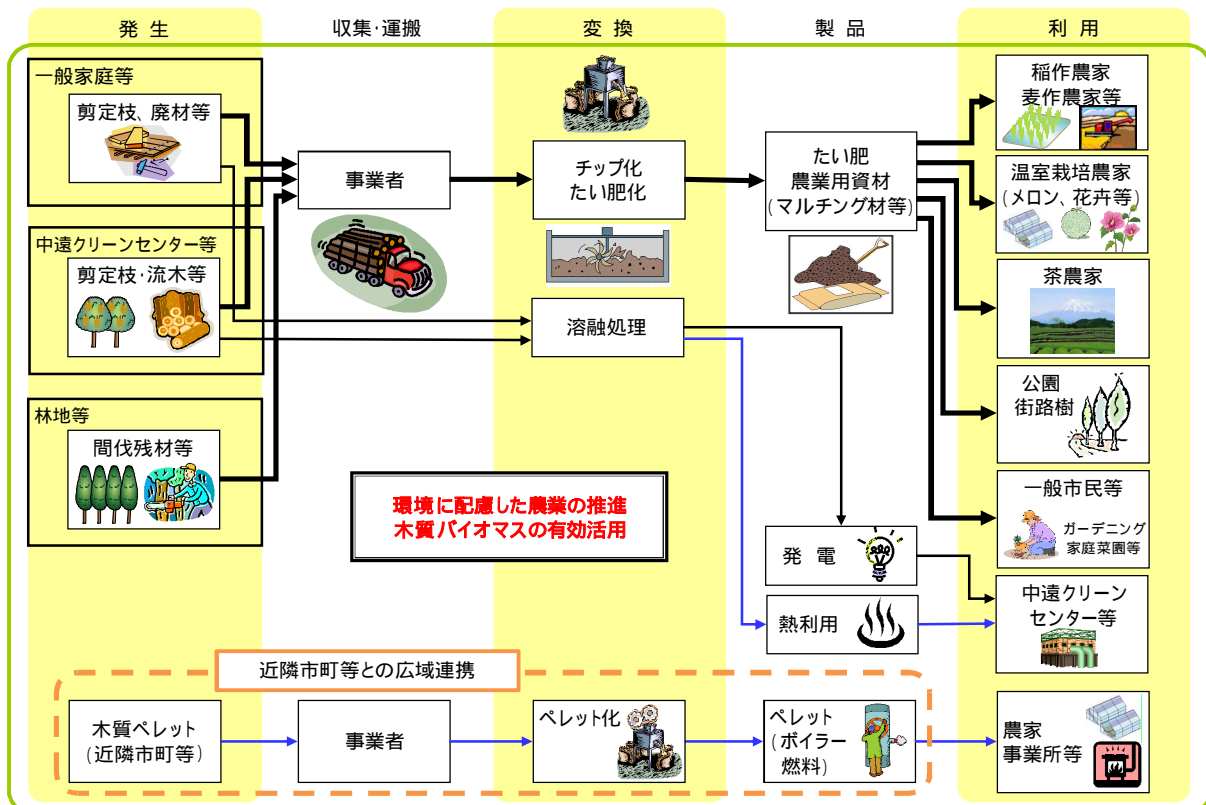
発 生

収集･運搬

変 換

製 品

利 用

一般家庭等

剪定枝、廃材等

中遠クリーンセンター等

剪定枝･流木等

林地等

間伐残材等

事業者

チップ化
たい肥化

溶融処理

たい肥
農業用資材
(マルチング材等)

稲作農家
麦作農家等

温室栽培農家
(メロン、花卉等)

茶農家

公園
街路樹

一般市民等

ガーデニング
家庭菜園等

環境に配慮した農業の推進
木質バイオマスの有効活用

発 電

熱利用

中遠クリーン
センター等

近隣市町等との広域連携

木質ペレット
(近隣市町等)

事業者

ペレット化

ペレット
(ボイラー
燃料)

農家
事業所等